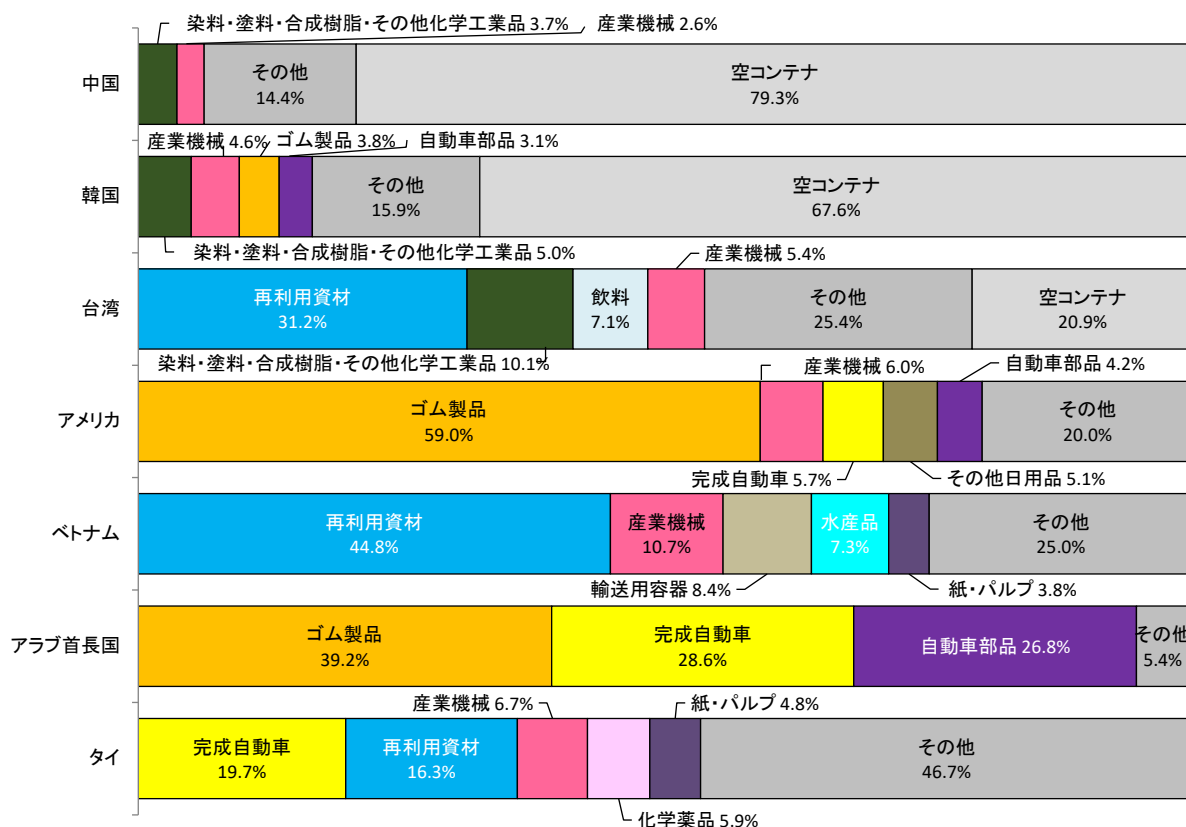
中国
染料・塗料・合成樹脂・その他化学工業品 3.7%
産業機械 2.6%
その他 14.4%
空コンテナ 79.3%

韓国
産業機械 4.6%
ゴム製品 3.8%
自動車部品 3.1%
その他 15.9%
空コンテナ 67.6%
染料・塗料・合成樹脂・その他化学工業品 5.0%

台湾
産業機械 5.4%
再利用資材 31.2%
飲料 7.1%
その他 25.4%
空コンテナ 20.9%
染料・塗料・合成樹脂・その他化学工業品 10.1%

アメリカ
産業機械 6.0%
自動車部品 4.2%
ゴム製品 59.0%
その他 20.0%
完成自動車 5.7%
その他日用品 5.1%

ベトナム
再利用資材 44.8%
産業機械 10.7%
水産品 7.3%
その他 25.0%
輸送用容器 8.4%
紙・パルプ 3.8%

アラブ首長国
ゴム製品 39.2%
完成自動車 28.6%
自動車部品 26.8%
その他 5.4%

タイ
産業機械 6.7%
紙・パルプ 4.8%
完成自動車 19.7%
再利用資材 16.3%
その他 46.7%
化学薬品 5.9%